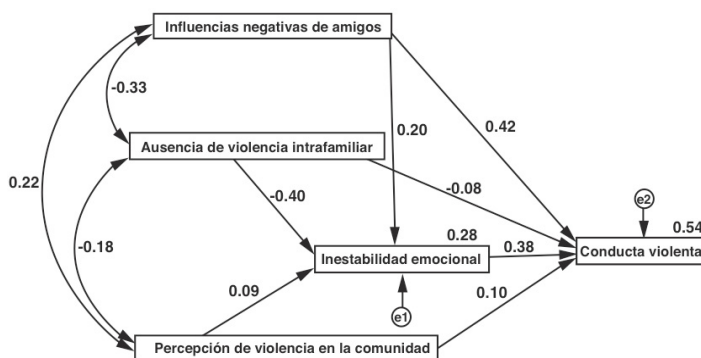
Influencias negativas de amigos

-0.33

0.20

0.42

Ausencia de violencia intrafamiliar

0.22

-0.40

-0.08

e2

0.54

-0.18

0.28

Inestabilidad emocional

0.38

Conducta violenta

0.09

0.10

e1

Percepción de violencia en la comunidad